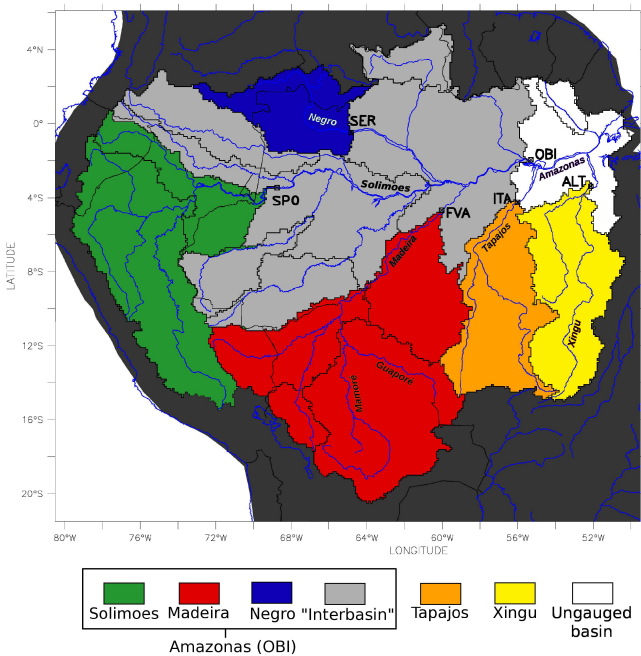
4°N
0°
4°S
8°S
12°S
16°S
20°S
LATITUDE

Negro
SER
OBI
Amazonas
ALT
Solimoes
SPO
FVA
ITA
Madeira
Tapajos
Xingu
Guapore
Mamore

80°W
76°W
72°W
68°W
64°W
60°W
56°W
52°W
LONGITUDE

Solimoes
Madeira
Negro
"Interbasin"
Tapajos
Xingu
Ungauged basin
Amazonas (OBI)